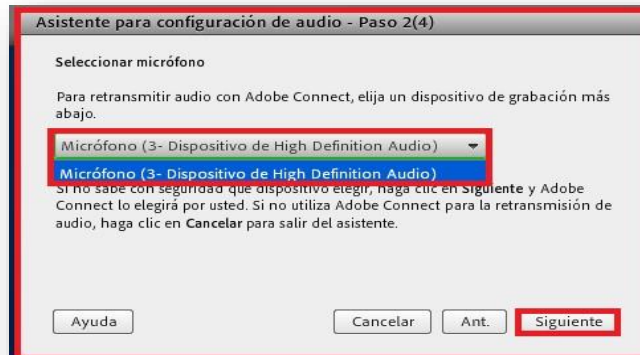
Asistente para configuración de audio - Paso 2(4)

Seleccionar micrófono

Para retransmitir audio con Adobe Connect, elija un dispositivo de grabación más abajo.

Micrófono (3- Dispositivo de High Definition Audio)

Micrófono (3- Dispositivo de High Definition Audio)

Si no sabe con seguridad qué dispositivo elegir, haga clic en Siguiente y Adobe Connect lo elegirá por usted. Si no utiliza Adobe Connect para la retransmisión de audio, haga clic en Cancelar para salir del asistente.

Ayuda

Cancelar

Ant.

Siguiente